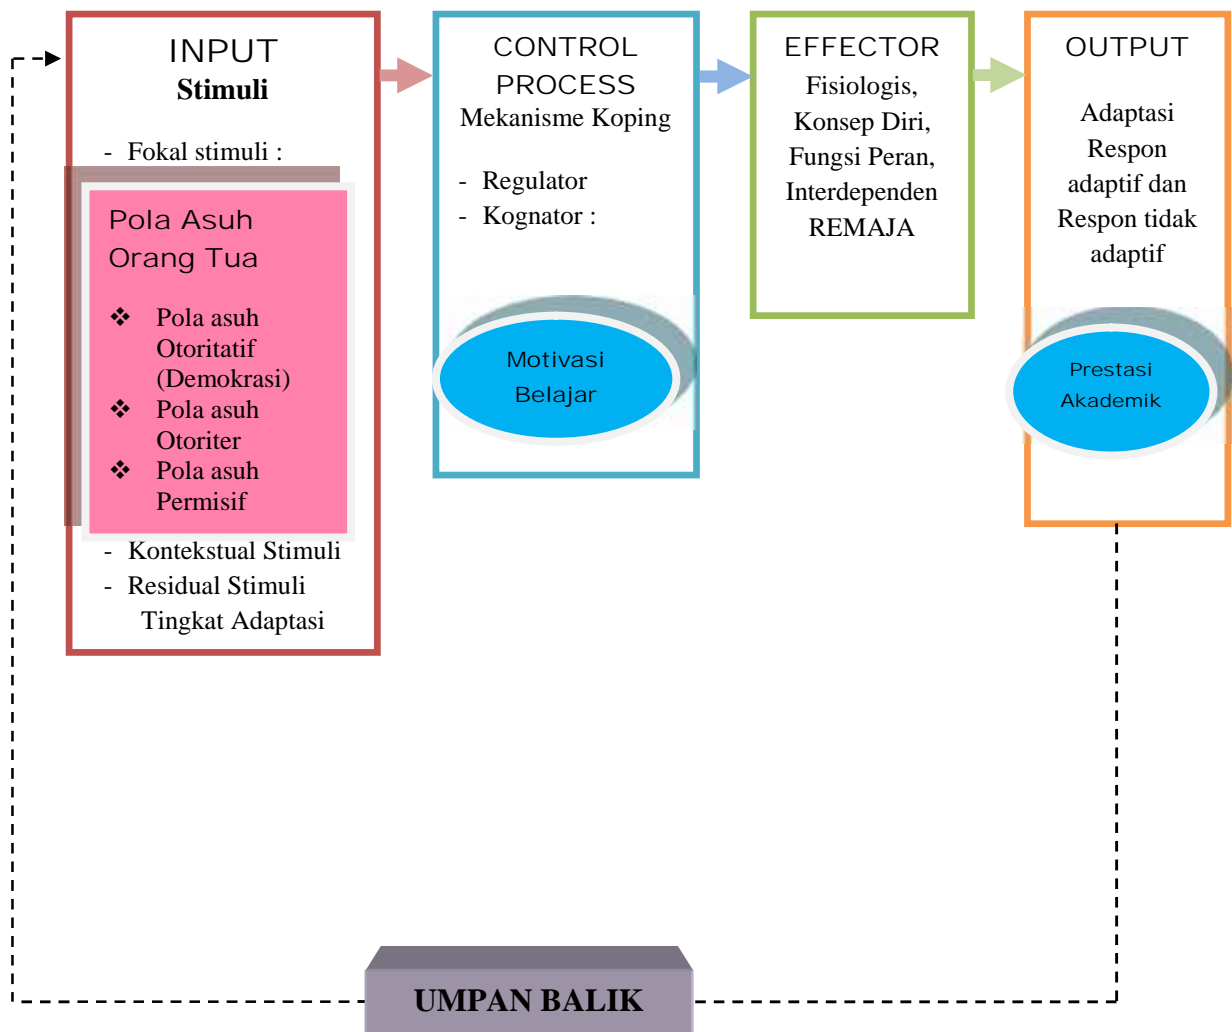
INPUT
**Stimuli**

- Fokal stimuli :

Pola Asuh Orang Tua

❖ Pola asuh Otoritatif (Demokrasi)
❖ Pola asuh Otoriter
❖ Pola asuh Permisif

- Kontekstual Stimuli
- Residual Stimuli

Tingkat Adaptasi

CONTROL PROCESS
Mekanisme Koping

- Regulator
- Kognator :

Motivasi Belajar

EFFECTOR
Fisiologis, Konsep Diri, Fungsi Peran, Interdependen REMAJA

OUTPUT

Adaptasi Respon adaptif dan Respon tidak adaptif

Prestasi Akademik

**UMPAN BALIK**